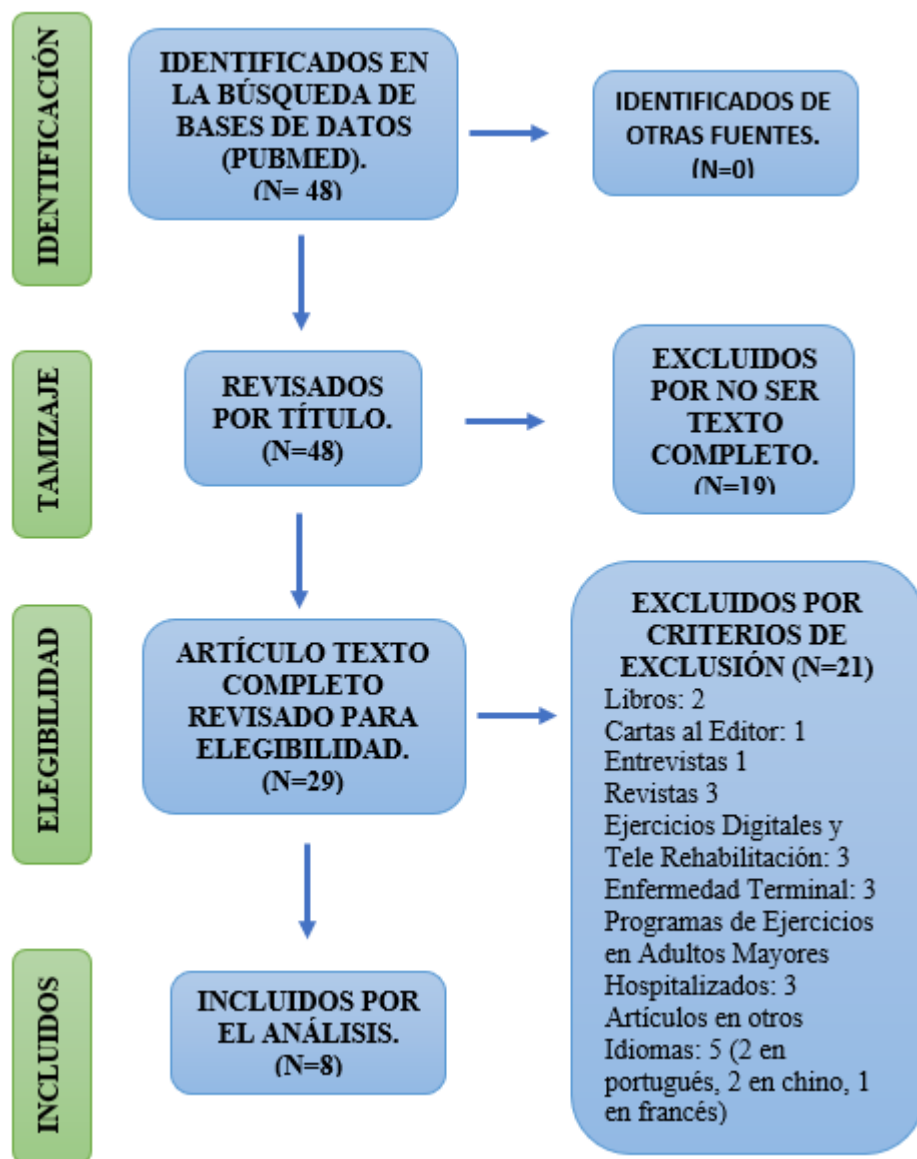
IDENTIFICACIÓN

IDENTIFICADOS EN LA BÚSQUEDA DE BASES DE DATOS (PUBMED). (N= 48)

IDENTIFICADOS DE OTRAS FUENTES. (N=0)

TAMIZAJE

REVISADOS POR TÍTULO. (N=48)

EXCLUIDOS POR NO SER TEXTO COMPLETO. (N=19)

ELEGIBILIDAD

ARTÍCULO TEXTO COMPLETO REVISADO PARA ELEGIBILIDAD. (N=29)

EXCLUIDOS POR CRITERIOS DE EXCLUSIÓN (N=21)
Libros: 2
Cartas al Editor: 1
Entrevistas 1
Revistas 3
Ejercicios Digitales y Tele Rehabilitación: 3
Enfermedad Terminal: 3
Programas de Ejercicios en Adultos Mayores Hospitalizados: 3
Artículos en otros Idiomas: 5 (2 en portugués, 2 en chino, 1 en francés)

INCLUIDOS

INCLUIDOS POR EL ANÁLISIS. (N=8)